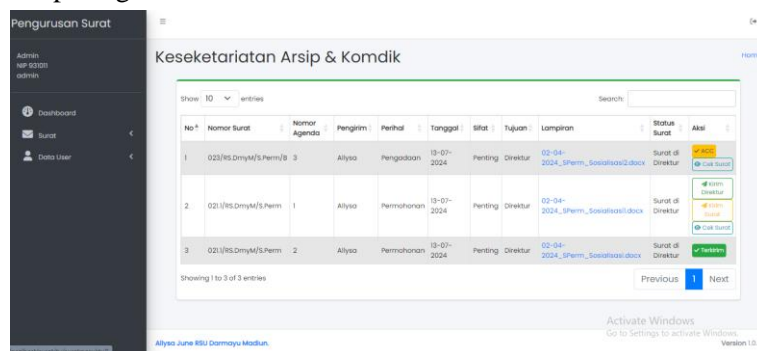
Pengurusan Surat

Admin
NIP 931011
admin

Dashboard
Surat
Data User

Keseketariatan Arsip & Komdik

Home

Show 10 entries

Search:

| No | Nomor Surat | Nomor Agenda | Pengirim | Perihal | Tanggal | Sifat | Tujuan | Lampiran | Status Surat | Aksi |
|---|---|---|---|---|---|---|---|---|---|---|
| 1 | 023/RS.DmyM/S.Perm/B | 3 | Allysa | Pengadaan | 13-07-2024 | Penting | Direktur | 02-04-2024_SPerm_Sosialisasi2.docx | Surat di Direktur | ACC Cek Surat |
| 2 | 021.1/RS.DmyM/S.Perm | 1 | Allysa | Permohonan | 13-07-2024 | Penting | Direktur | 02-04-2024_SPerm_Sosialisasi1.docx | Surat di Direktur | Kirim Direktur Kirim Surat Cek Surat |
| 3 | 021.1/RS.DmyM/S.Perm | 2 | Allysa | Permohonan | 13-07-2024 | Penting | Direktur | 02-04-2024_SPerm_Sosialisasi.docx | Surat di Direktur | Terkirim |

Showing 1 to 3 of 3 entries

Previous 1 Next

Activate Windows
Go to Settings to activate Windows.

Allysa June RSU Darmayu Madiun.

Version 1.0